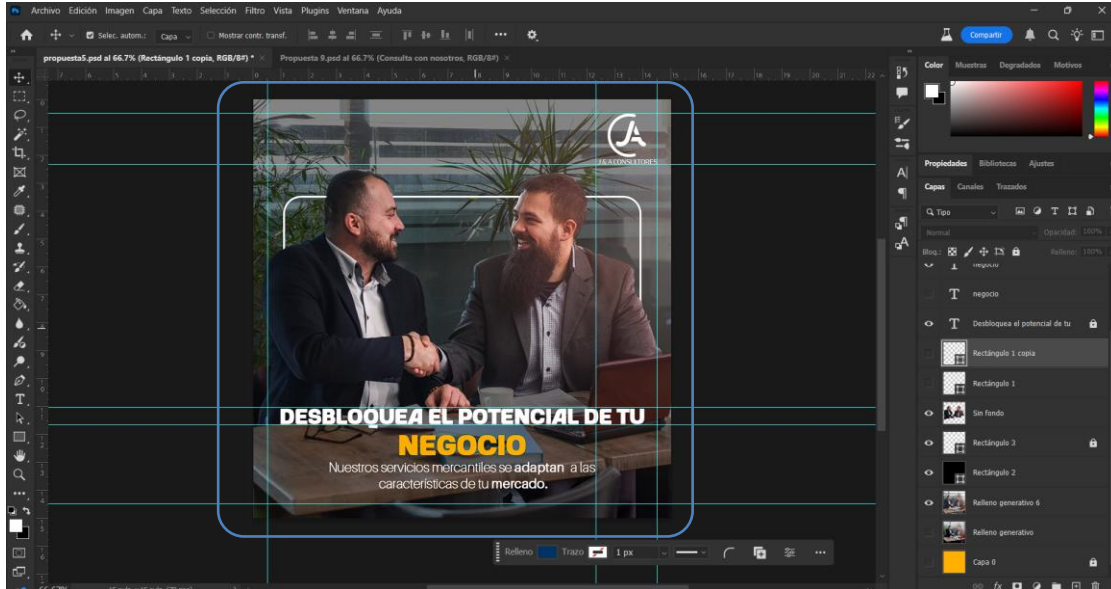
Archivo Edición Imagen Capa Texto Selección Filtro Vista Plugins Ventana Ayuda

Selec. autom.: Capa Mostrar contr. transf.

Compartir

propuesta5.psd al 66.7% (Rectángulo 1 copia, RGB/8#) * × Propuesta 9.psd al 66.7% (Consulta con nosotros, RGB/8#) ×

J&A CONSULTORES

DESBLOQUEA EL POTENCIAL DE TU
NEGOCIO
Nuestros servicios mercantiles se adaptan a las características de tu mercado.

Relleno Trazo 1 px

Color Muestras Degradados Motivos

Propiedades Bibliotecas Ajustes

Capas Canales Trazados

Tipo

Normal Opacidad: 100%

Bloq.: Relleno: 100%

negocio
negocio
Desbloquea el potencial de tu
Rectángulo 1 copia
Rectángulo 1
Sin fondo
Rectángulo 3
Rectángulo 2
Relleno generativo 6
Relleno generativo
Capa 0